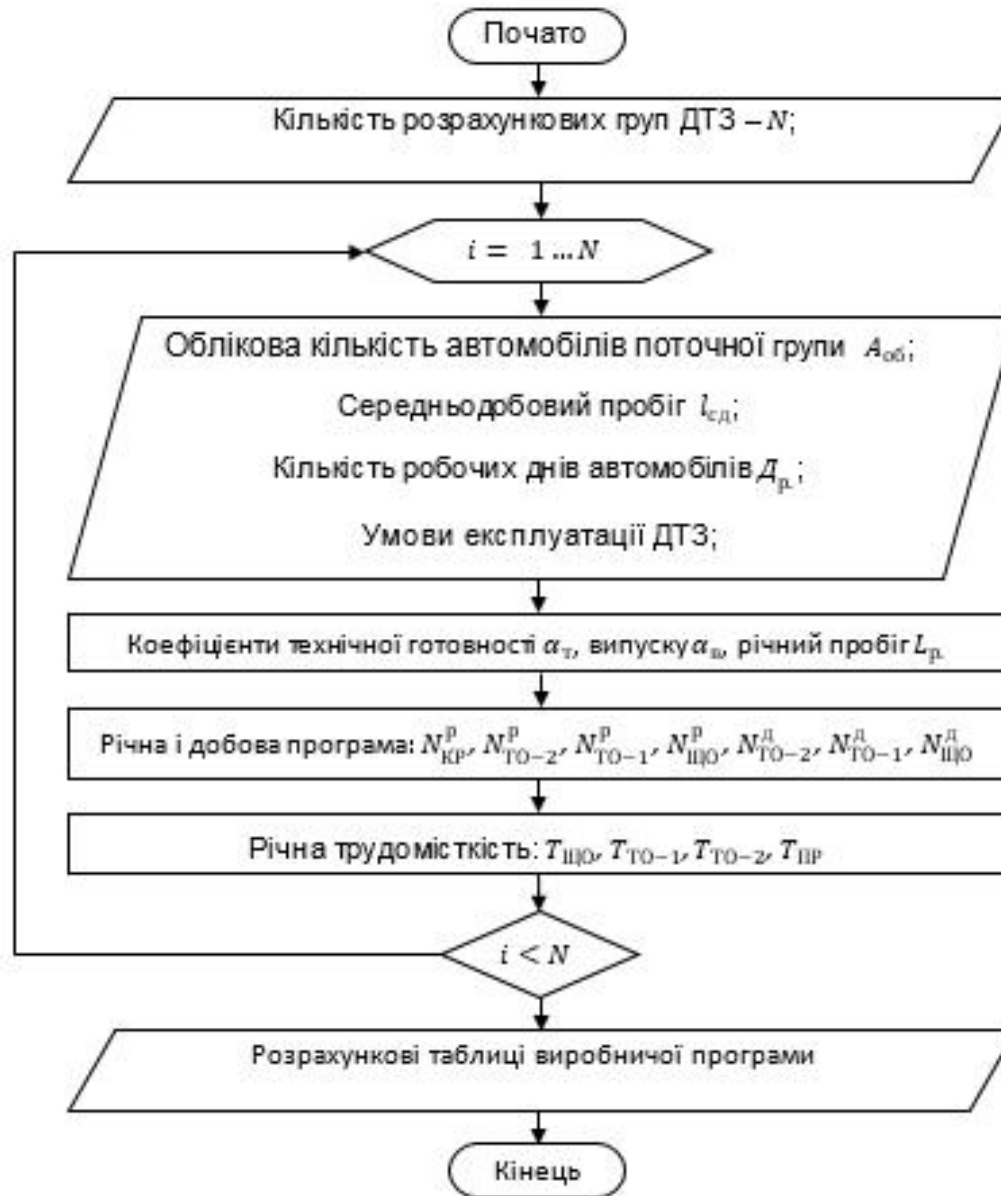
Почато

Кількість розрахункових груп ДТЗ – $N$;

$i = 1 \dots N$

Облікова кількість автомобілів поточної групи $A_{\text{об}}$;

Середньодобовий пробіг $l_{\text{сд}}$;

Кількість робочих днів автомобілів $Д_{\text{р}}$;

Умови експлуатації ДТЗ;

Коефіцієнти технічної готовності $\alpha_{\text{т}}$, випуску $\alpha_{\text{в}}$, річний пробіг $L_{\text{р}}$

Річна і добова програма: $N_{\text{КР}}^{\text{р}}$, $N_{\text{ТО-2}}^{\text{р}}$, $N_{\text{ТО-1}}^{\text{р}}$, $N_{\text{ЩО}}^{\text{р}}$, $N_{\text{ТО-2}}^{\text{д}}$, $N_{\text{ТО-1}}^{\text{д}}$, $N_{\text{ЩО}}^{\text{д}}$

Річна трудомісткість: $T_{\text{ЩО}}$, $T_{\text{ТО-1}}$, $T_{\text{ТО-2}}$, $T_{\text{ПР}}$

$i < N$

Розрахункові таблиці виробничої програми

Кінець